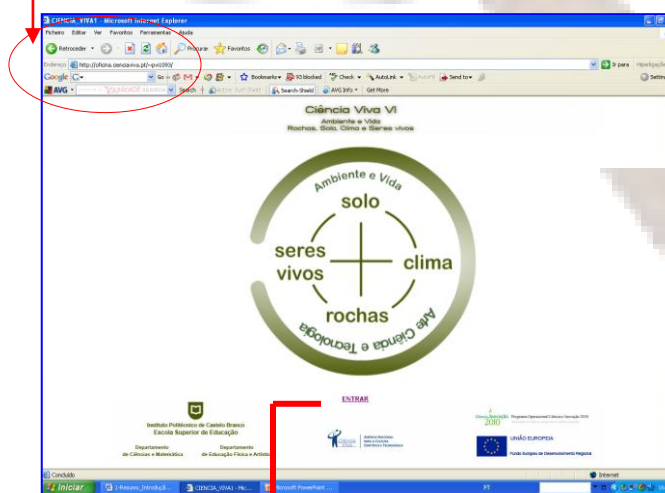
CIENCIA_VIVA1 - Microsoft Internet Explorer

Ficheiro Editar Ver Favoritos Ferramentas Ajuda

Retroceder Procurar Favoritos

Endereço http://oficina.cienciaviva.pt/~pw1090/

Ir para Hiperligações

Google G- Go Bookmarks 93 blocked Check AutoLink Send to Settings

AVG YAHOO! SEARCH Search Search-Shield AVG Info Get More

Ciência Viva VI

Ambiente e Vida
Rochas, Solo, Clima e Seres vivos

Ambiente e Vida

solo

seres vivos

clima

rochas

Arte Ciência e Tecnologia

ENTRAR

Instituto Politécnico de Castelo Branco
Escola Superior de Educação

Departamento de Ciências e Matemática

Departamento de Educação Física e Artística

Ciência Inovação 2010 Programa Operacional Ciência e Inovação 2010

UNIÃO EUROPEIA
Fundo Europeu de Desenvolvimento Regional

Concluído

Internet

Iniciar

1-Resumo_Introduçã...

CIENCIA_VIVA1 - Mic...

Microsoft PowerPoint ...

PT